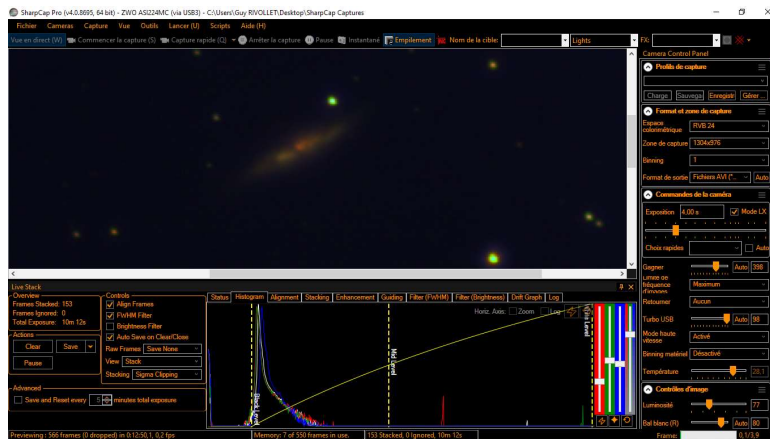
SharpCap Pro (v4.0.8695, 64 bit) - ZWO ASI224MC (via USB3) - C:\Users\Guy RIVOLLET\Desktop\SharpCap Captures

Fichier Cameras Capture Vue Outils Lancer (U) Scripts Aide (H)

Vue en direct (W) Commencer la capture (S) Capture rapide (Q) Arrêter la capture Pause Instantané Empilement Nom de la cible: Lights FX:

Camera Control Panel

Profils de capture

Charge Sauvega Enregistr Gérer...

Format et zone de capture

Espace colorimétrique RVB 24

Zone de capture 1304x976

Binning 1

Format de sortie Fichiers AVI (*... Auto

Commandes de la caméra

Exposition 4.00 s Mode LX

Choix rapides Auto

Gagner Auto 398

Limite de fréquence d'images Maximum

Retourner Aucun

Turbo USB Auto 98

Mode haute vitesse Activé

Binning matériel Désactivé

Température 28.1

Contrôles d'image

Luminosité 77

Bal blanc (R) Auto 80

Frame: 0.1/3.9

Live Stack

Overview
Frames Stacked: 153
Frames Ignored: 0
Total Exposure: 10m 12s

Actions
Clear Save
Pause

Controls
Align Frames
FWHM Filter
Brightness Filter
Auto Save on Clear/Close
Raw Frames Save None
View Stack
Stacking Sigma Clipping

Advanced
Save and Reset every 5 minutes total exposure

Status Histogram Alignment Stacking Enhancement Guiding Filter (FWHM) Filter (Brightness) Drift Graph Log

Horiz. Axes: Zoom Log

Black Level Mid Level White Level

Previewing : 566 frames (0 dropped) in 0:12:50, 1, 0.2 fps Memory: 7 of 550 frames in use. 153 Stacked, 0 Ignored, 10m 12s